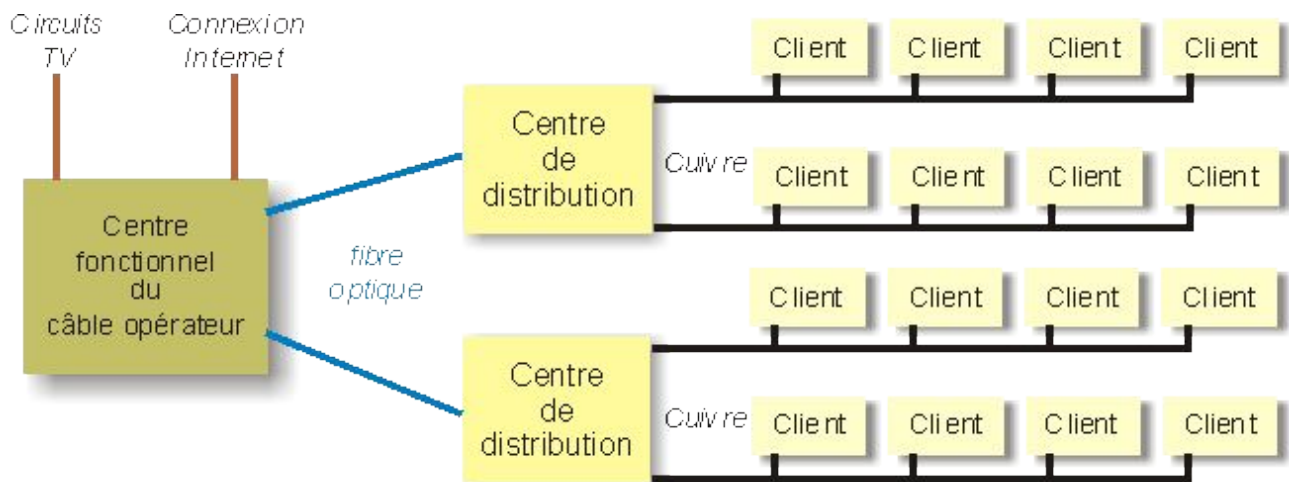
Circuits TV

Connexion Internet

Centre fonctionnel du câble opérateur

fibre optique

Centre de distribution

Cuivre

Client Client Client Client

Client Client Client Client

Centre de distribution

Cuivre

Client Client Client Client

Client Client Client Client